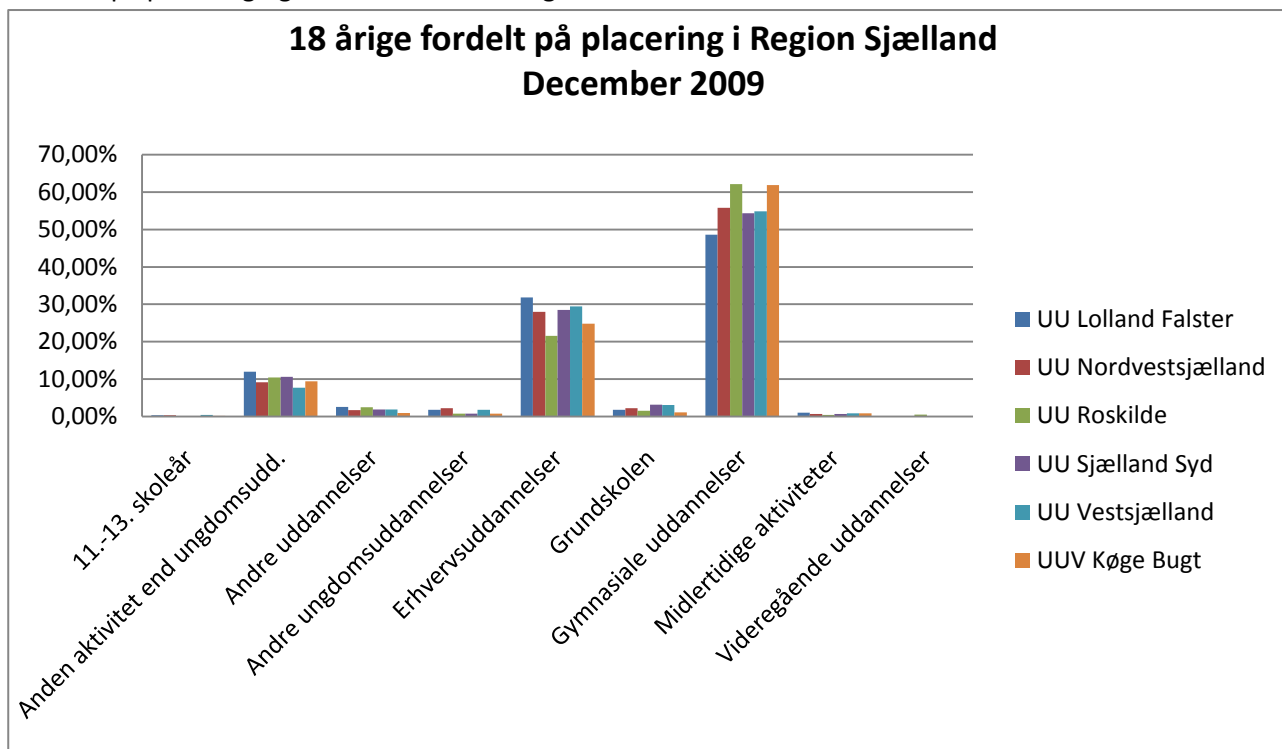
18 årige fordelt på placering i Region Sjælland
December 2009

70,00%
60,00%
50,00%
40,00%
30,00%
20,00%
10,00%
0,00%

11.-13. skoleår
Anden aktivitet end ungdomsudd.
Andre uddannelser
Andre ungdomsuddannelser
Erhvervsuddannelser
Grundskolen
Gymnasiale uddannelser
Midlertidige aktiviteter
Videregående uddannelser

UU Lolland Falster
UU Nordvestsjælland
UU Roskilde
UU Sjælland Syd
UU Vestsjælland
UUV Køge Bugt